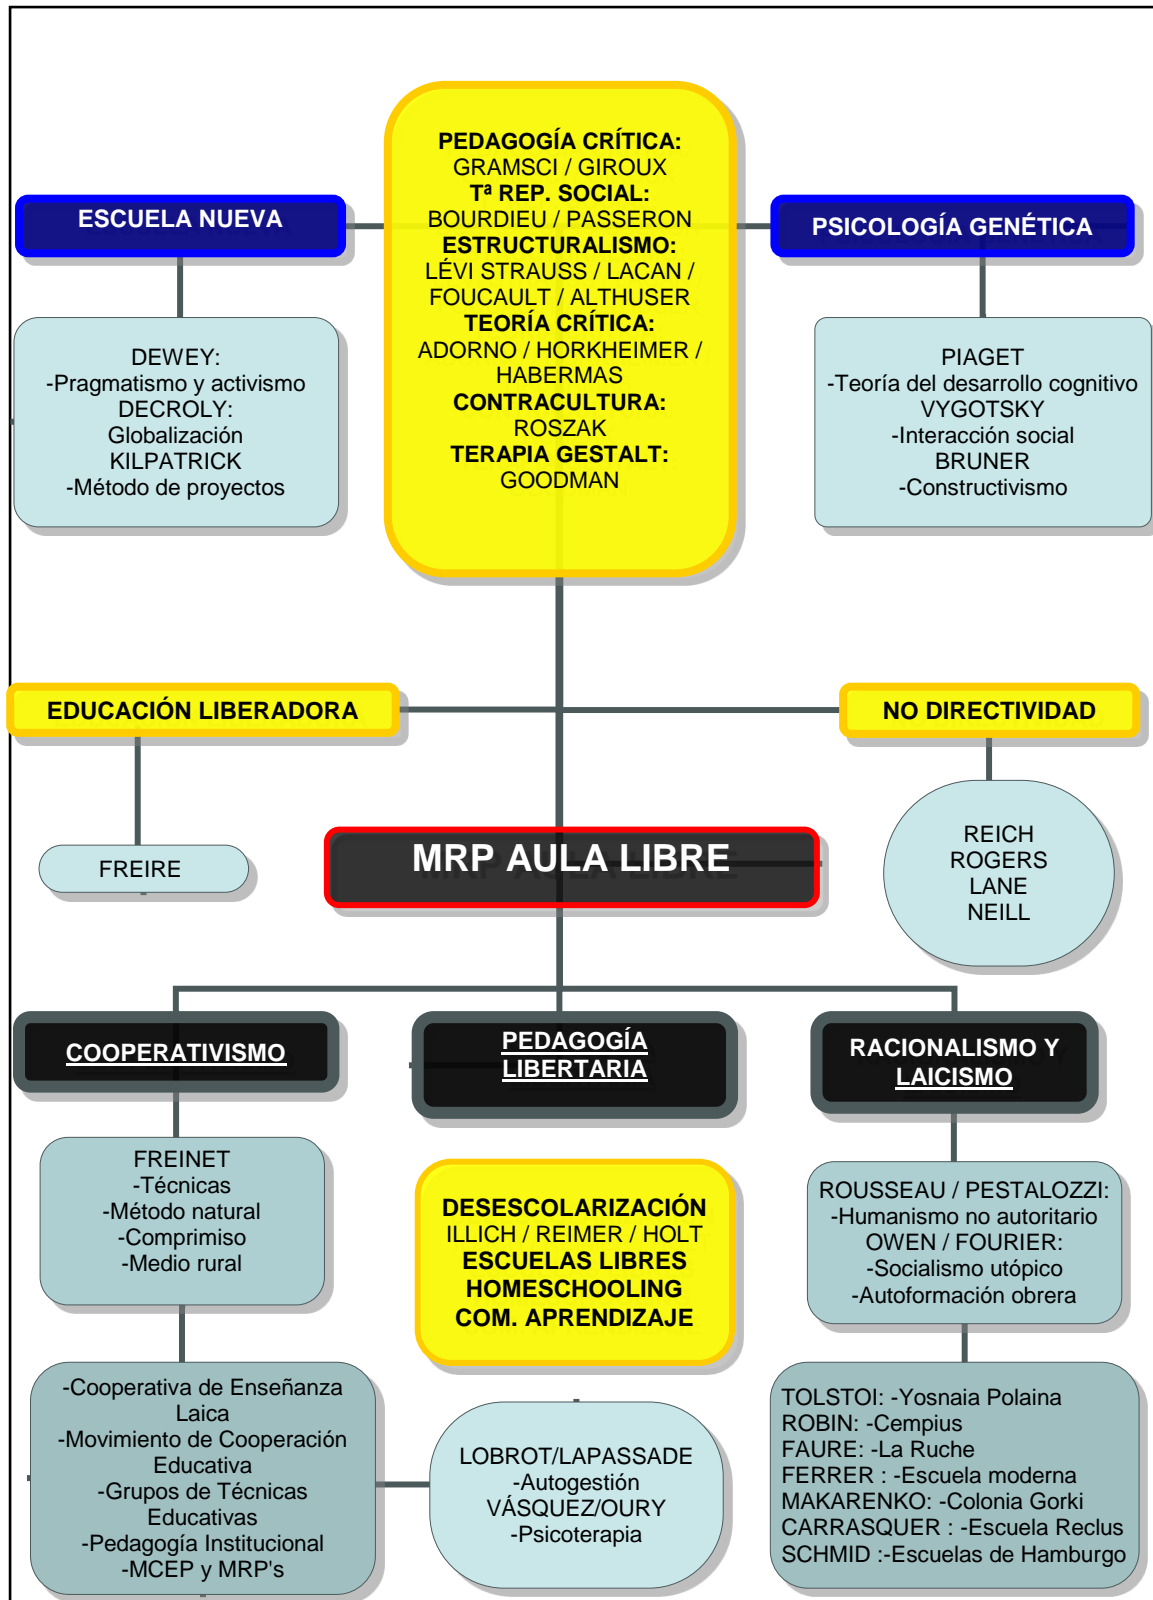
PEDAGOGÍA CRÍTICA:
GRAMSCI / GIROUX
Tª REP. SOCIAL:
BOURDIEU / PASSERON
ESTRUCTURALISMO:
LÉVI STRAUSS / LACAN / FOUCAULT / ALTHUSER
TEORÍA CRÍTICA:
ADORNO / HORKHEIMER / HABERMAS
CONTRACULTURA:
ROSZAK
TERAPIA GESTALT:
GOODMAN

ESCUELA NUEVA

DEWEY:
-Pragmatismo y activismo
DECROLY:
Globalización
KILPATRICK
-Método de proyectos

PSICOLOGÍA GENÉTICA

PIAGET
-Teoría del desarrollo cognitivo
VYGOTSKY
-Interacción social
BRUNER
-Constructivismo

EDUCACIÓN LIBERADORA

FREIRE

NO DIRECTIVIDAD

REICH
ROGERS
LANE
NEILL

MRP AULA LIBRE

COOPERATIVISMO

FREINET
-Técnicas
-Método natural
-Comprimiso
-Medio rural

-Cooperativa de Enseñanza Laica
-Movimiento de Cooperación Educativa
-Grupos de Técnicas Educativas
-Pedagogía Institucional
-MCEP y MRP's

PEDAGOGÍA LIBERTARIA

DESESCOLARIZACIÓN
ILLICH / REIMER / HOLT
ESCUELAS LIBRES
HOMESCHOOLING
COM. APRENDIZAJE

LOBROT/LAPASSADE
-Autogestión
VÁSQUEZ/OURY
-Psicoterapia

RACIONALISMO Y LAICISMO

ROUSSEAU / PESTALOZZI:
-Humanismo no autoritario
OWEN / FOURIER:
-Socialismo utópico
-Autoformación obrera

TOLSTOI: -Yosnaia Polaina
ROBIN: -Cempius
FAURE: -La Ruche
FERRER : -Escuela moderna
MAKARENKO: -Colonia Gorki
CARRASQUER : -Escuela Reclus
SCHMID :-Escuelas de Hamburgo